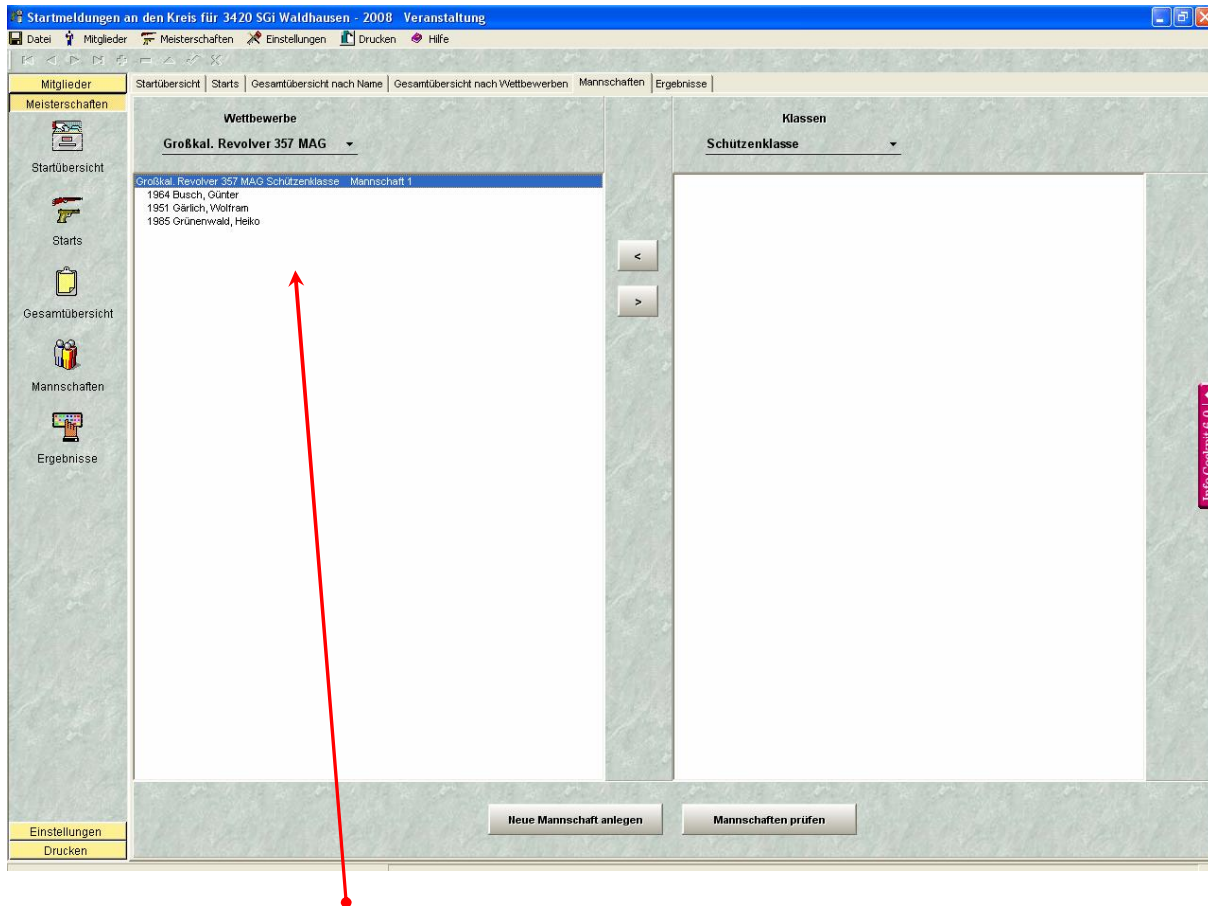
Startmeldungen an den Kreis für 3420 SGi Waldhausen - 2008 Veranstaltung

Datei Mitglieder Meisterschaften Einstellungen Drucken Hilfe

Mitglieder
Meisterschaften

Startübersicht

Starts

Gesamtübersicht

Mannschaften

Ergebnisse

Startübersicht | Starts | Gesamtübersicht nach Name | Gesamtübersicht nach Wettbewerben | Mannschaften | Ergebnisse

Wettbewerbe

Großkal. Revolver 357 MAG

Großkal. Revolver 357 MAG Schützenklasse Mannschaft 1
1964 Busch, Günter
1951 Gärlich, Wolfram
1985 Grünenwald, Heiko

<

>

Klassen

Schützenklasse

Info-Cockpit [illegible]

Neue Mannschaft anlegen

Mannschaften prüfen

Einstellungen
Drucken